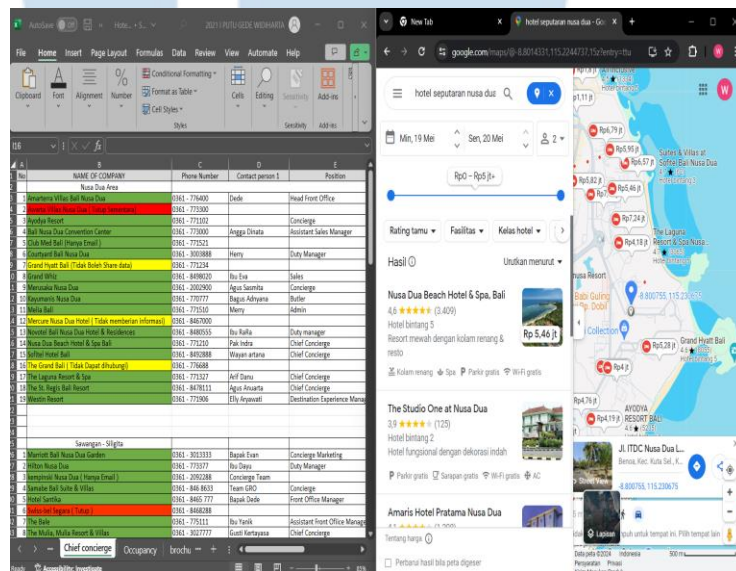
AutoSave Off Hote... • S... 2021 PUTU GEDE WIDHIARTA

File Home Insert Page Layout Formulas Data Review View Automate Help

Clipboard Font Alignment Number Conditional Formatting Format as Table Cell Styles Styles Cells Editing Sensitivity Add-ins

I16

| No | NAME OF COMPANY | Phone Number | Contact person 1 | Position |
|---|---|---|---|---|
| | Nusa Dua Area | | | |
| 1 | Amarterra Villas Bali Nusa Dua | 0361 - 776400 | Dede | Head Front Office |
| 2 | Amanusa Villas Nusa Dua ( Tutup Sementara) | 0361 - 773300 | | |
| 3 | Ayodya Resort | 0361 - 771102 | | Concierge |
| 4 | Bali Nusa Dua Convention Center | 0361 - 773000 | Angga Dinata | Assistant Sales Manager |
| 5 | Club Med Bali (Hanya Email) | 0361 - 771521 | | |
| 6 | Courtyard Bali Nusa Dua | 0361 - 3003888 | Herry | Duty Manager |
| 7 | Grand Hyatt Bali (Tidak Boleh Share data) | 0361 - 771234 | | |
| 8 | Grand Whiz | 0361 - 8498020 | Ibu Eva | Sales |
| 9 | Merusaka Nusa Dua | 0361 - 2002900 | Agus Susmita | Concierge |
| 10 | Kayumanis Nusa Dua | 0361 - 770777 | Bagus Adnyana | Butler |
| 11 | Melia Bali | 0361 - 771510 | Merry | Admin |
| 12 | Mercure Nusa Dua Hotel ( Tidak memberikan Informasi) | 0361 - 8467000 | | |
| 13 | Novotel Bali Nusa Dua Hotel & Residences | 0361 - 8480555 | Ibu Raffa | Duty manager |
| 14 | Nusa Dua Beach Hotel & Spa Bali | 0361 - 771210 | Pak Indra | Chief Concierge |
| 15 | Sofitel Hotel Bali | 0361 - 8492888 | Wayan artana | Chief Concierge |
| 16 | The Grand Bali ( Tidak Dapat dihubungi) | 0361 - 776688 | | |
| 17 | The Laguna Resort & Spa | 0361 - 771327 | Arif Danu | Chief Concierge |
| 18 | The St. Regis Bali Resort | 0361 - 8478111 | Agus Anuarta | Chief Concierge |
| 19 | Westin Resort | 0361 - 771906 | Elly Aryawati | Destination Experience Manag |
| | Sawangan - Siligita | | | |
| 1 | Marriott Bali Nusa Dua Garden | 0361 - 3013333 | Bapak Evan | Concierge Marketing |
| 2 | Hilton Nusa Dua | 0361 - 773377 | Ibu Dayu | Duty Manager |
| 3 | kempinski Nusa Dua ( Hanya Email ) | 0361 - 2092288 | Concierge Team | |
| 4 | Samabe Bali Suite & Villas | 0361 - 846 8633 | Team GRO | Concierge |
| 5 | Hotel Santika | 0361 - 8465 777 | Bapak Dede | Front Office Manager |
| 6 | Sudamala Segara ( Tutup ) | 0361 - 8468288 | | |
| 7 | The Bale | 0361 - 775111 | Ibu Yanik | Assistant Front Office Manag |
| 8 | The Mulia, Mulia Resort & Villas | 0361 - 3027777 | Gusti Kertayasa | Chief Concierge |

Chief concierge Occupancy brochu

Ready Accessibility: Investigate

New Tab hotel sepuratan nusa dua - Goo

google.com/maps/@-8,8014331,115,2244737,15z?entry=ttu

hotel seputaran nusa dua

Min, 19 Mei Sen, 20 Mei 2

Rp0 – Rp5 jt+

Rating tamu Fasilitas Kelas hotel

Hasil Urutkan menurut

Nusa Dua Beach Hotel & Spa, Bali
4,6 ★★★★★ (3.409)
Hotel bintang 5
Resort mewah dengan kolam renang & resto
Rp 5,46 jt
Kolam renang Spa Parkir gratis Wi-Fi gratis

The Studio One at Nusa Dua
3,9 ★★★★ (125)
Hotel bintang 2
Hotel fungsional dengan dekorasi indah
Parkir gratis Sarapan gratis Wi-Fi gratis AC

Amaris Hotel Pratama Nusa Dua

Tentang harga

Perbarui hasil bila peta digeser

Rp6,79 jt Rp5,95 jt Rp6,57 jt Rp5,82 jt Rp5,46 jt Rp7,24 jt Rp4,18 jt Rp5,28 jt Rp4 jt Rp4,76 jt Rp4,19 jt

Suites & Villas at Sofitel Bali Nusa Dua
The Laguna Resort & Spa Nusa...
Nusa Resort
Babi Guling Dobil
Collection
Grand Hyatt Bali
AYODYA RESORT BALI
-8.800755, 115.230675

Jl. ITDC Nusa Dua L...
Benoa, Kec. Kuta Sel., K...
-8.800755,115.230675

Street View
Lapisan
untuk tempat ini. Pilih tempat lain

Data peta ©2024 Indonesia 500 m
Persyaratan Privasi